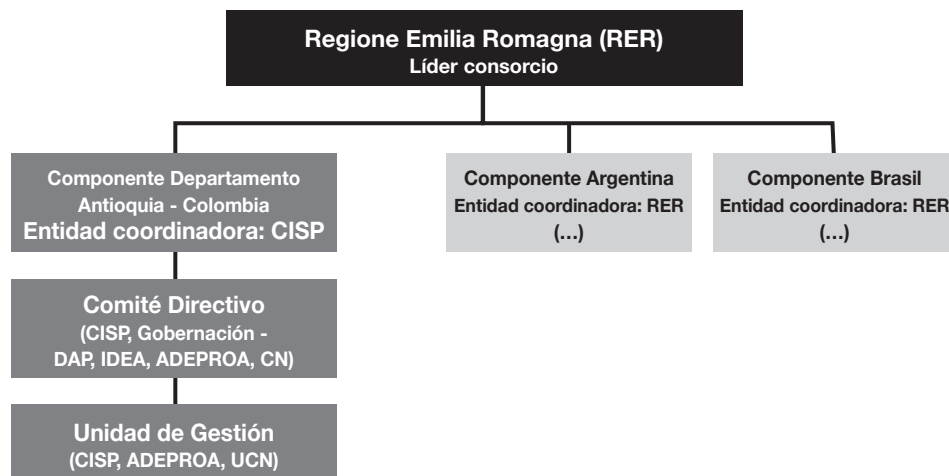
Regione Emilia Romagna (RER)
Líder consorcio

Componente Departamento Antioquia - Colombia
Entidad coordinadora: CISP

Comité Directivo
(CISP, Gobernación - DAP, IDEA, ADEPROA, CN)

Unidad de Gestión
(CISP, ADEPROA, UCN)

Componente Argentina
Entidad coordinadora: RER
(...)

Componente Brasil
Entidad coordinadora: RER
(...)